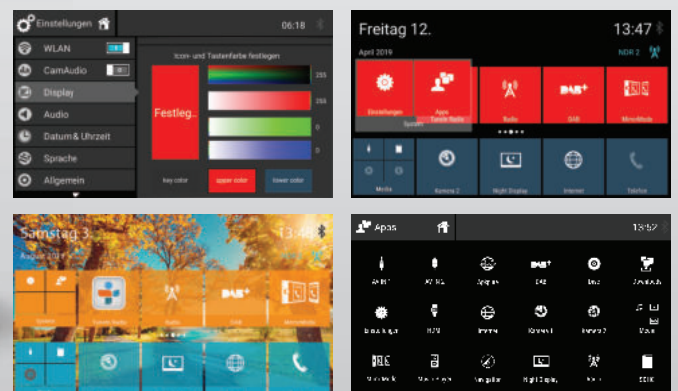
Einstellungen
06:18
WLAN
CamAudio
Display
Audio
Datum & Uhrzeit
Sprache
Allgemein
Icon- und Tastenfarbe festlegen
255
255
0
0
Festleg...
key color
upper color
lower color

Freitag 12.
13:47
April 2019
NDR 2
Einstellungen
Apps
Tunein Radio
Spotify
Radio
DAB
DAB
MirrorMode
Media
Kamera 2
Night Display
Internet
Telefon

Samstag 3.
13:4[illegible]
August 2019
Spotify
Tunein Radio
Radio
DAB
MirrorMode

Apps
13:52
AV-IN 1
AV-IN 2
Apps
DAB
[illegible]
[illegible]
Einstellungen
HDMI
Internet
Kamera 1
Kamera 2
Music
MirrorMode
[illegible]
Navigation
Night Display
Radio
SD-Karte